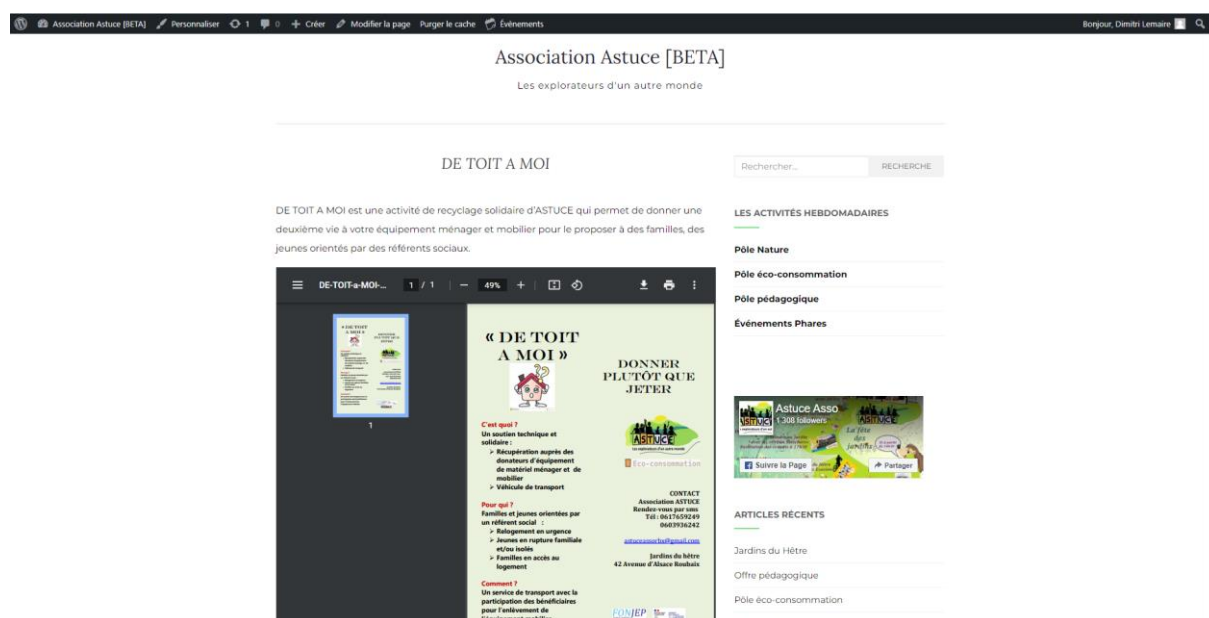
Association Astuce [BETA] Personnaliser 1 0 Créer Modifier la page Purger le cache Événements Bonjour, Dimitri Lemaire

Association Astuce [BETA]

Les explorateurs d'un autre monde

DE TOIT A MOI

DE TOIT A MOI est une activité de recyclage solidaire d'ASTUCE qui permet de donner une deuxième vie à votre équipement ménager et mobilier pour le proposer à des familles, des jeunes orientés par des référents sociaux.

DE-TOIT-a-MOI-... 1 / 1 — 49% +

1

« DE TOIT A MOI »

DONNER PLUTÔT QUE JETER

C'est quoi ?
Un soutien technique et solidaire :
➤ Récupération auprès des donateurs d'équipement de matériel ménager et de mobilier
➤ Véhicule de transport

ASTUCE
Éco-consommation

Pour qui ?
Familles et jeunes orientées par un référent social :
➤ Relogement en urgence
➤ Jeunes en rupture familiale et/ou isolés
➤ Familles en accès au logement

CONTACT
Association ASTUCE
Rendez-vous par sms
Tél : 0617659249
0603936242

astuceasso@gmail.com

Jardins du hêtre
42 Avenue d'Alsace Roubaix

Comment ?
Un service de transport avec la participation des bénéficiaires pour l'enlèvement de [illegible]

FONJEP

Rechercher... RECHERCHE

LES ACTIVITÉS HEBDOMADAIRES

Pôle Nature
Pôle éco-consommation
Pôle pédagogique
Événements Phares

Astuce Asso
1 308 followers
Suivre la Page
Partager

ARTICLES RÉCENTS

Jardins du Hêtre
Offre pédagogique
Pôle éco-consommation